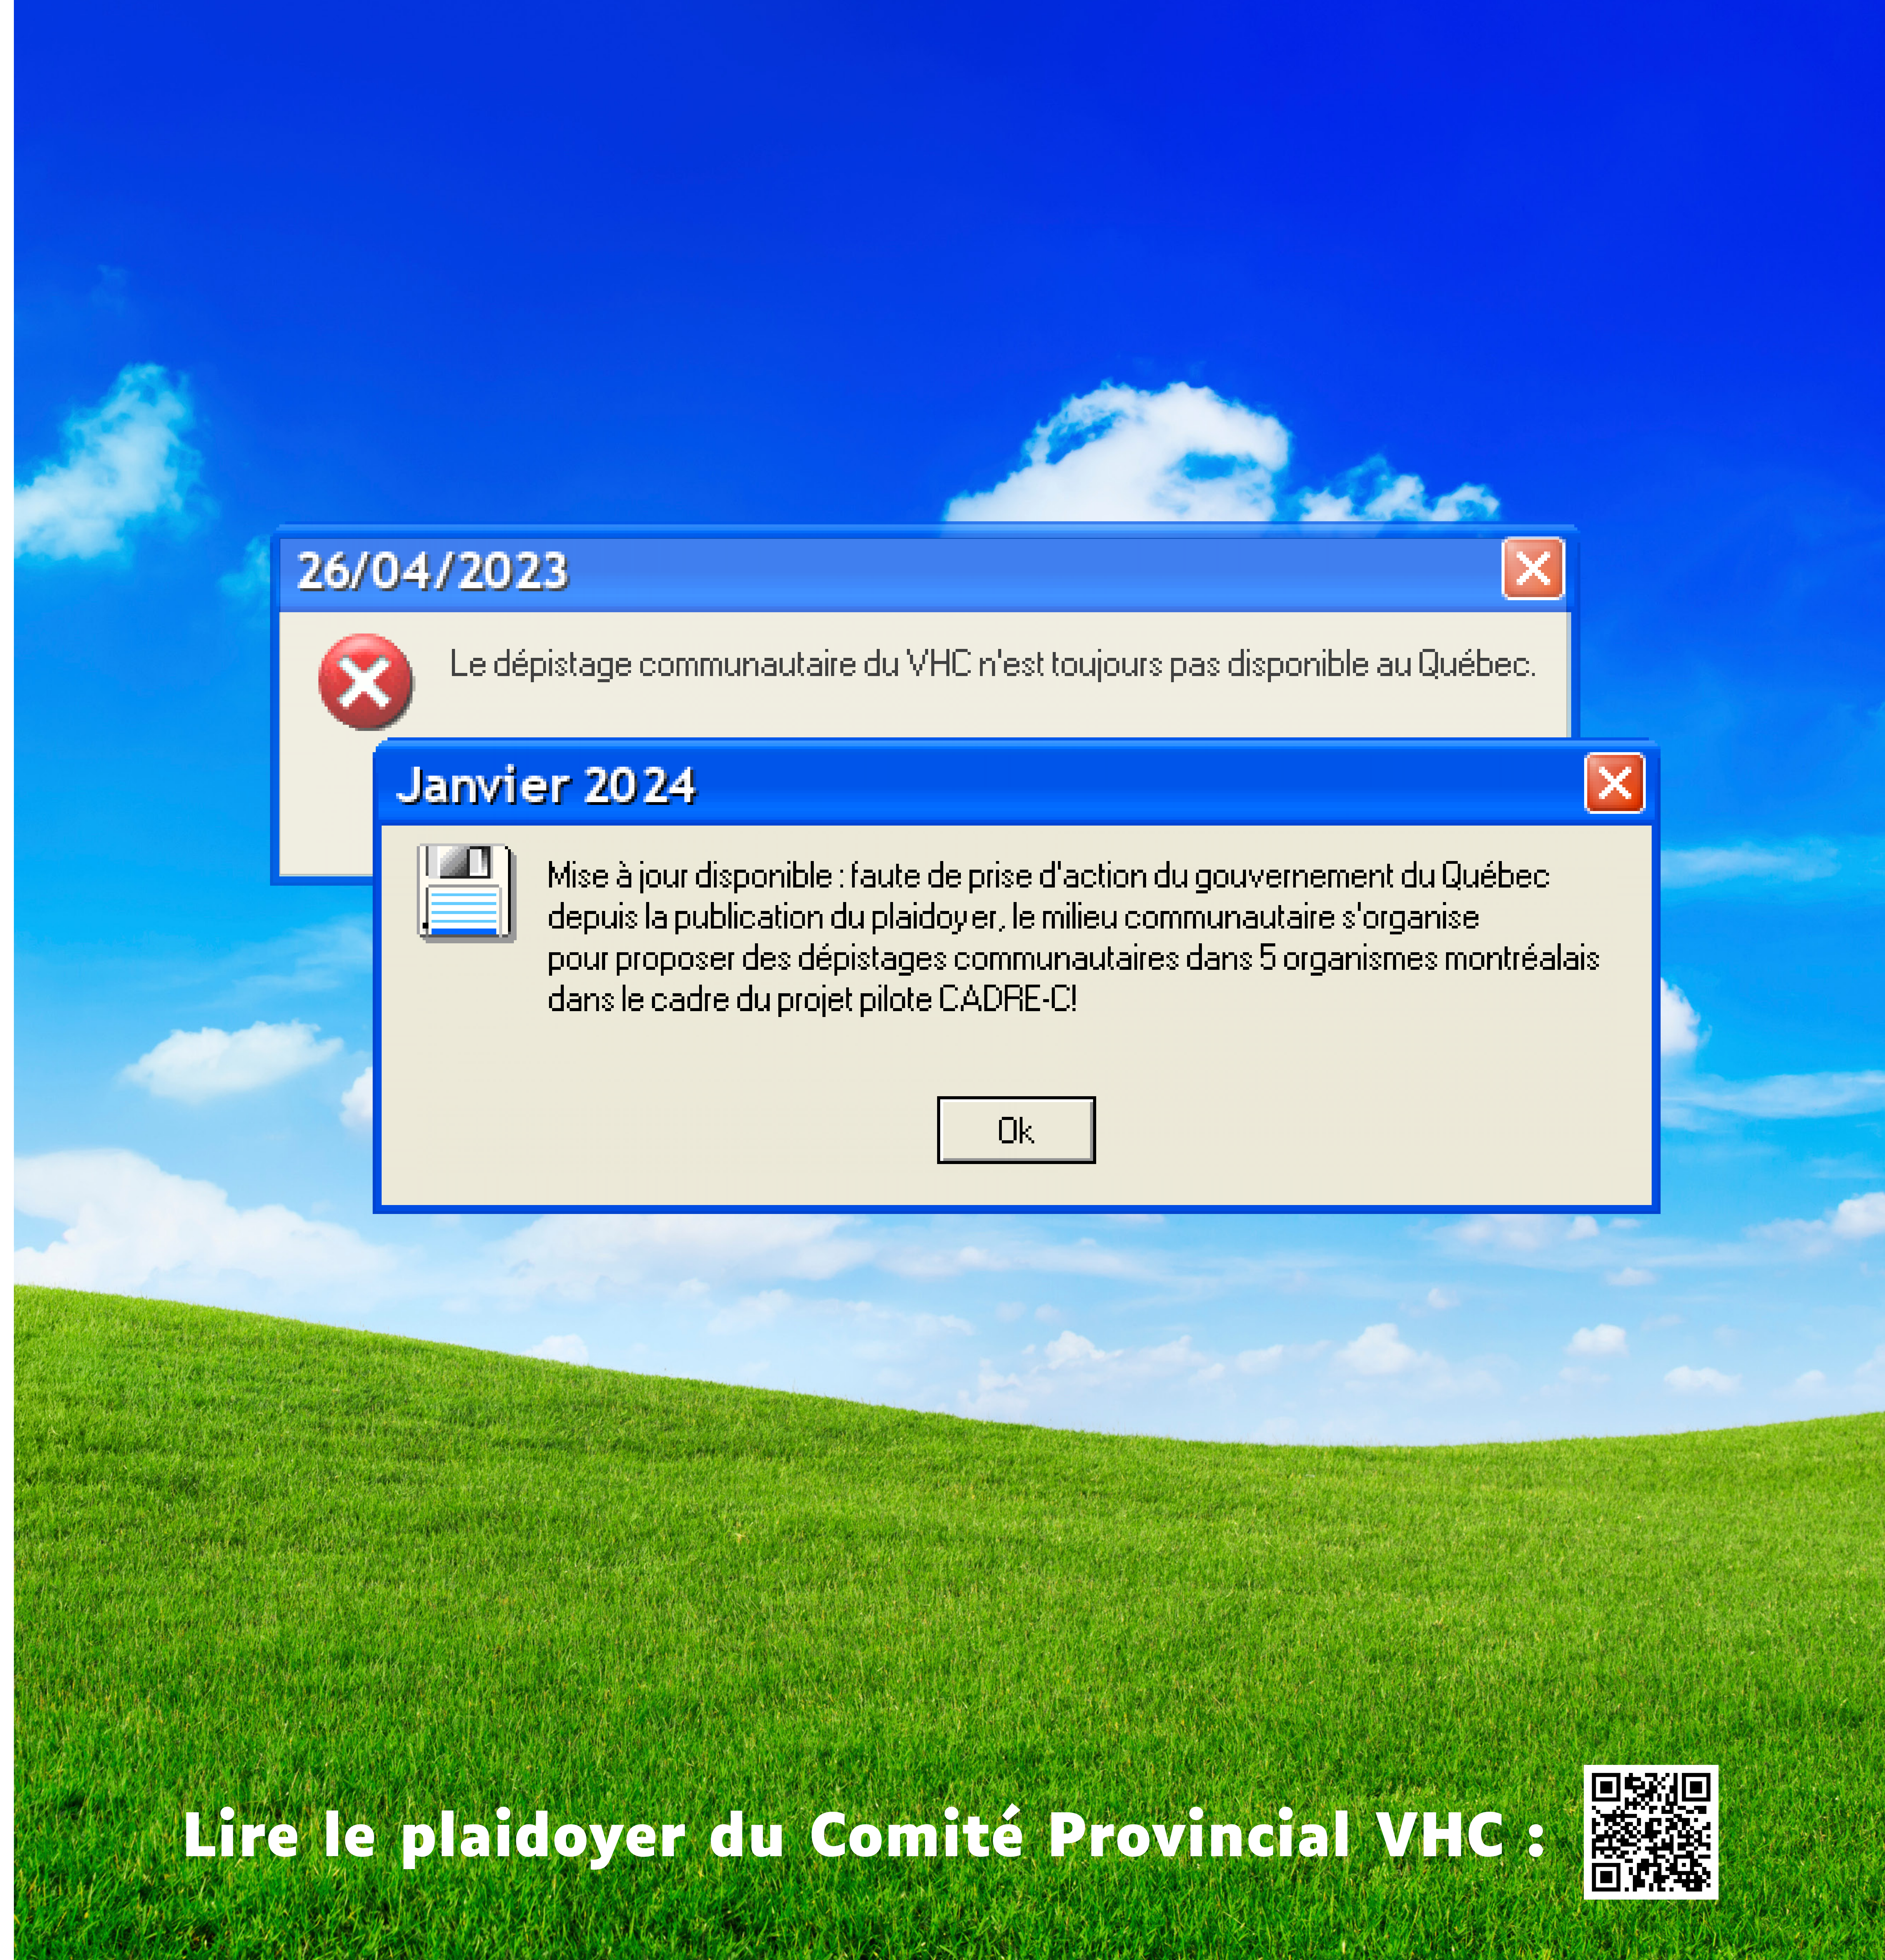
26/04/2023

Le dépistage communautaire du VHC n'est toujours pas disponible au Québec.

Janvier 2024

Mise à jour disponible : faute de prise d'action du gouvernement du Québec depuis la publication du plaidoyer, le milieu communautaire s'organise pour proposer des dépistages communautaires dans 5 organismes montréalais dans le cadre du projet pilote CADRE-C!

Ok

Lire le plaidoyer du Comité Provincial VHC :